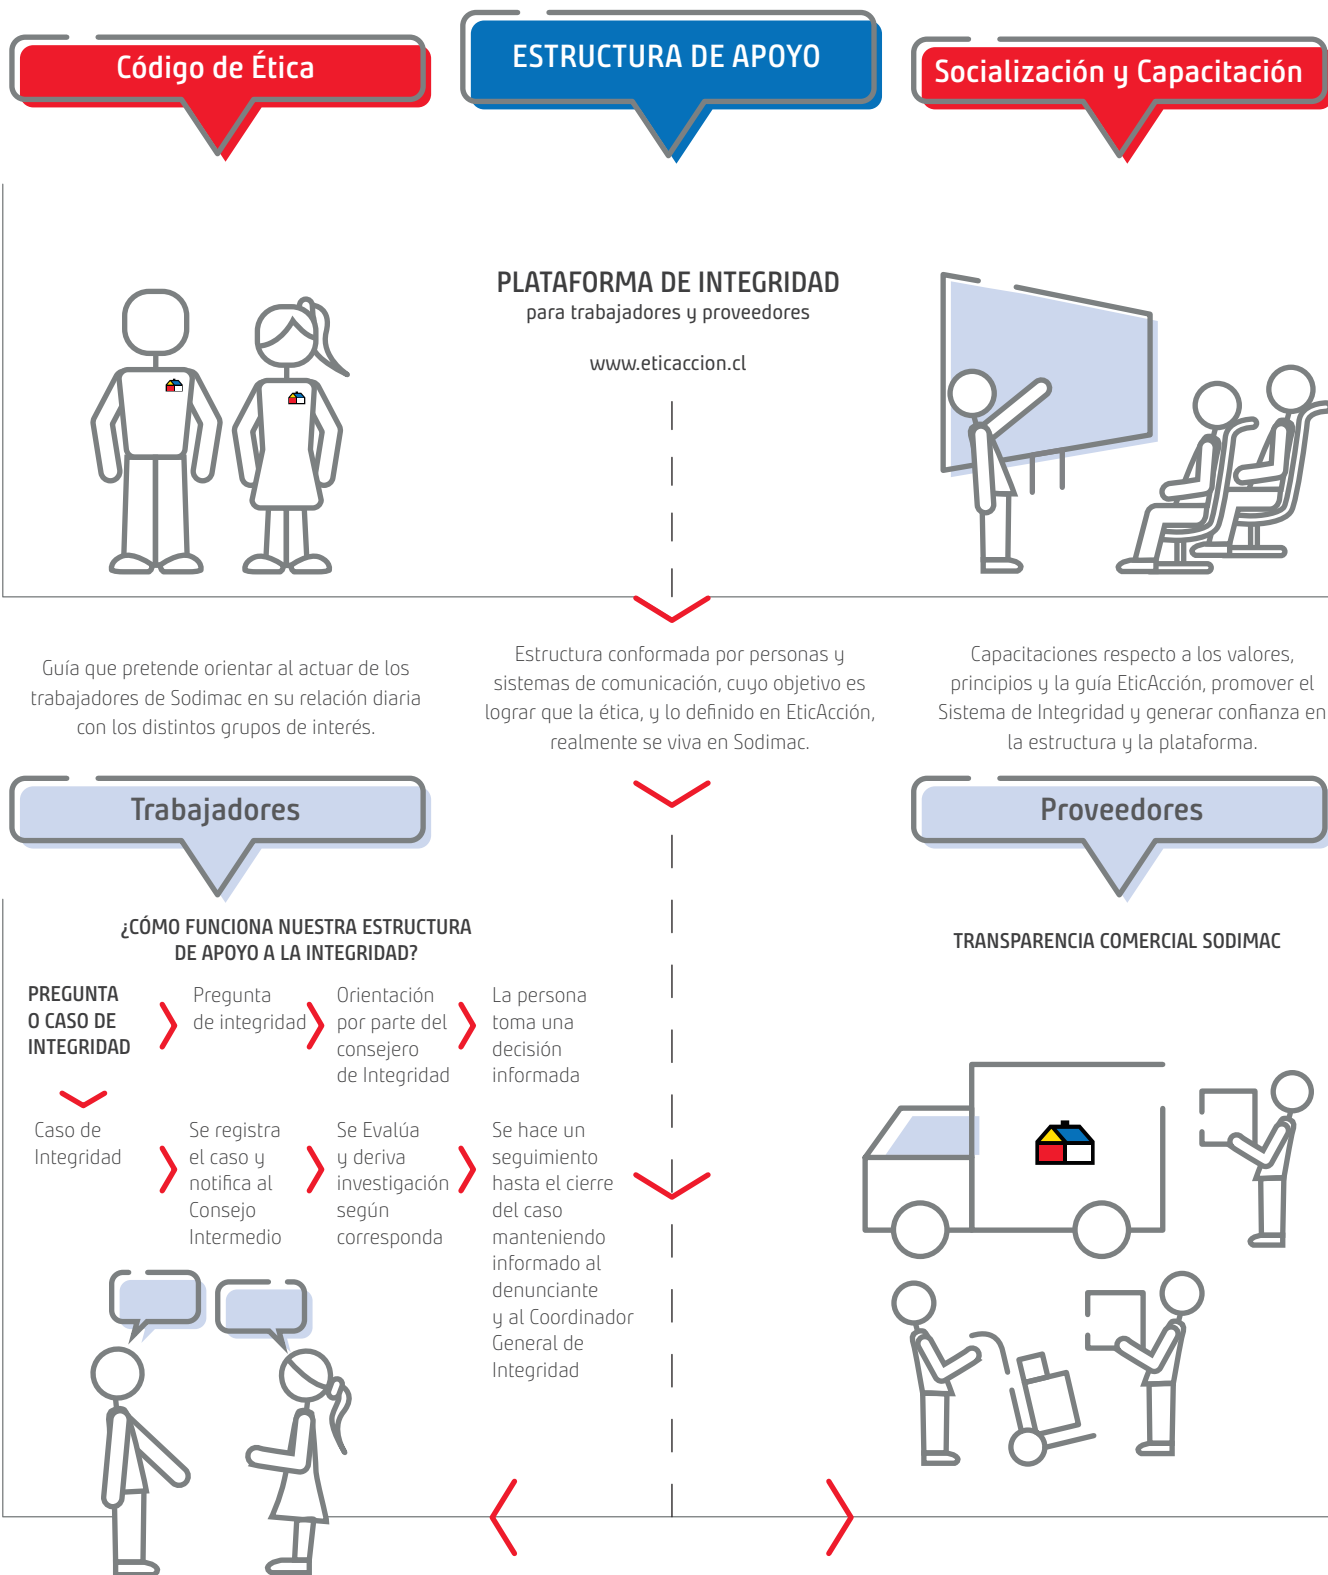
Código de Ética

ESTRUCTURA DE APOYO

Socialización y Capacitación

PLATAFORMA DE INTEGRIDAD
para trabajadores y proveedores

www.eticaccion.cl

Guía que pretende orientar al actuar de los trabajadores de Sodimac en su relación diaria con los distintos grupos de interés.

Estructura conformada por personas y sistemas de comunicación, cuyo objetivo es lograr que la ética, y lo definido en EticAcción, realmente se viva en Sodimac.

Capacitaciones respecto a los valores, principios y la guía EticAcción, promover el Sistema de Integridad y generar confianza en la estructura y la plataforma.

Trabajadores

Proveedores

¿CÓMO FUNCIONA NUESTRA ESTRUCTURA DE APOYO A LA INTEGRIDAD?

TRANSPARENCIA COMERCIAL SODIMAC

PREGUNTA O CASO DE INTEGRIDAD

Pregunta de integridad

Orientación por parte del consejero de Integridad

La persona toma una decisión informada

Caso de Integridad

Se registra el caso y notifica al Consejo Intermedio

Se Evalúa y deriva investigación según corresponda

Se hace un seguimiento hasta el cierre del caso manteniendo informado al denunciante y al Coordinador General de Integridad